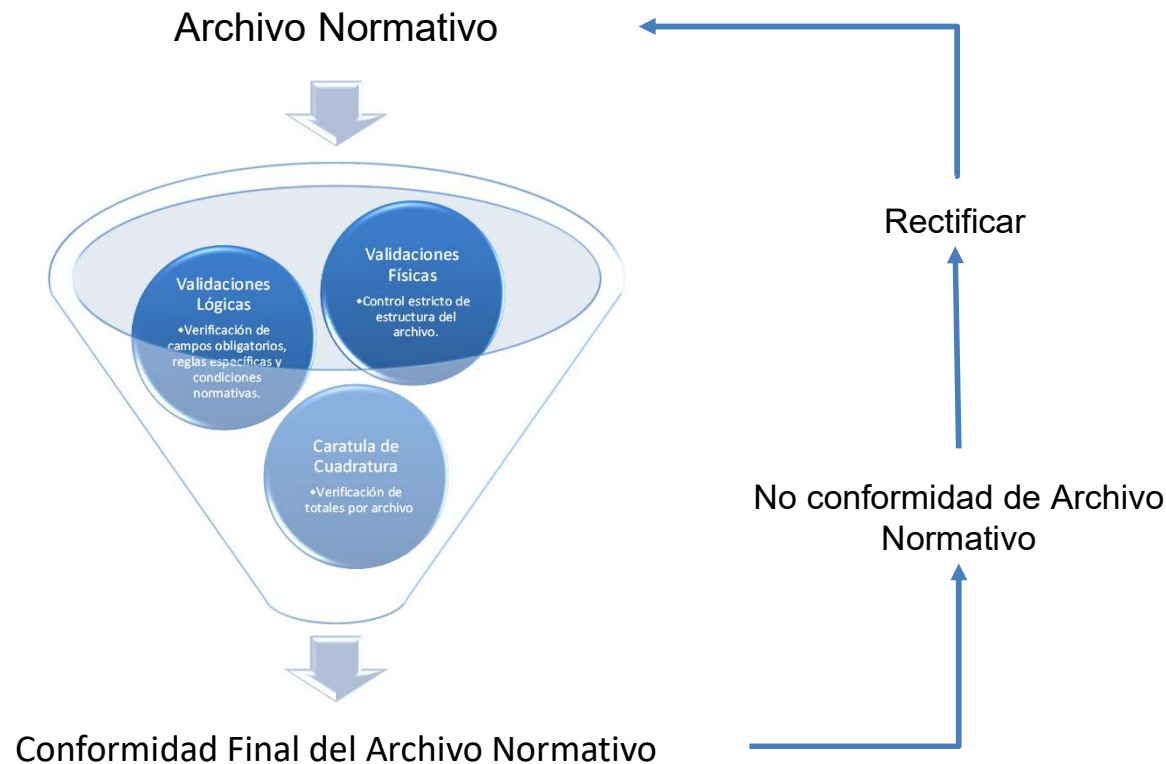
Archivo Normativo

Validaciones Lógicas
•Verificación de campos obligatorios, reglas específicas y condiciones normativas.

Validaciones Físicas
•Control estricto de estructura del archivo.

Caratula de Cuadratura
•Verificación de totales por archivo

Conformidad Final del Archivo Normativo

Rectificar

No conformidad de Archivo Normativo